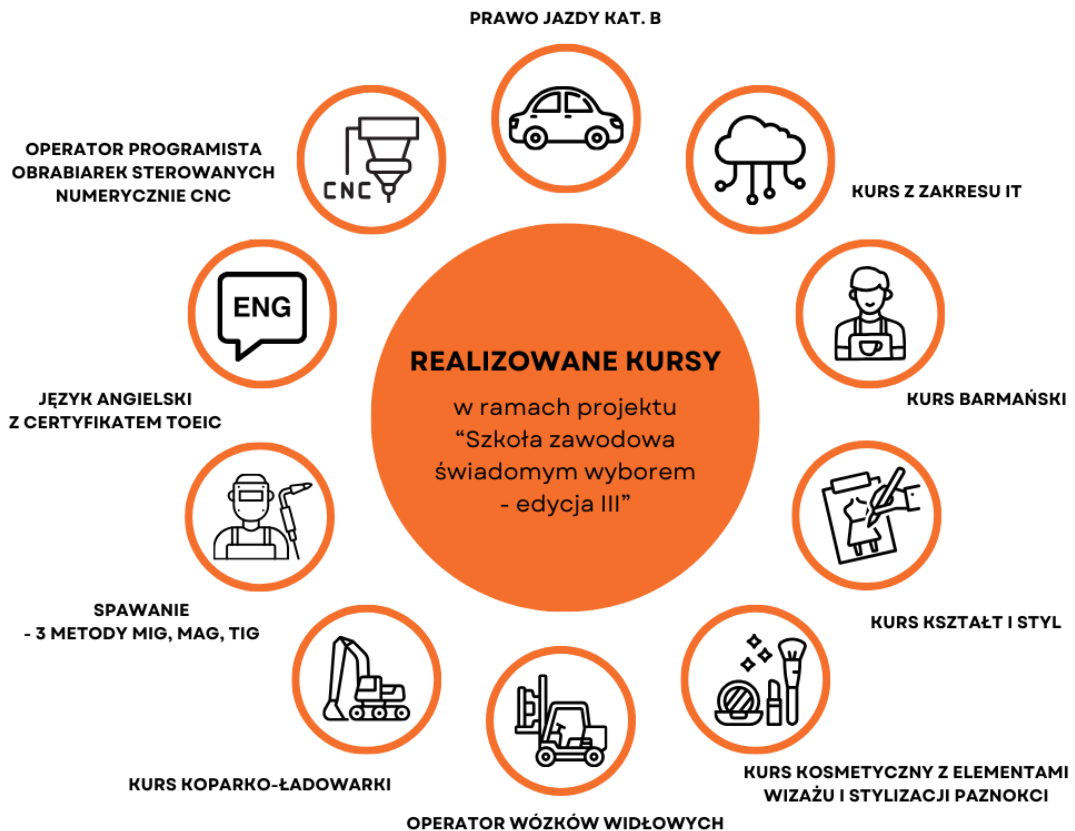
PRAWO JAZDY KAT. B

OPERATOR PROGRAMISTA OBRABIAREK STEROWANYCH NUMERYCZNIE CNC

CNC

KURS Z ZAKRESU IT

ENG

REALIZOWANE KURSY

w ramach projektu "Szkoła zawodowa świadomym wyborem - edycja III"

JĘZYK ANGIELSKI Z CERTYFIKATEM TOEIC

KURS BARMAŃSKI

SPAWANIE - 3 METODY MIG, MAG, TIG

KURS KSZTAŁT I STYL

KURS KOPARKO-ŁADOWARKI

KURS KOSMETYCZNY Z ELEMENTAMI WIZAŻU I STYLIZACJI PAZNOKCI

OPERATOR WÓZKÓW WIDŁOWYCH